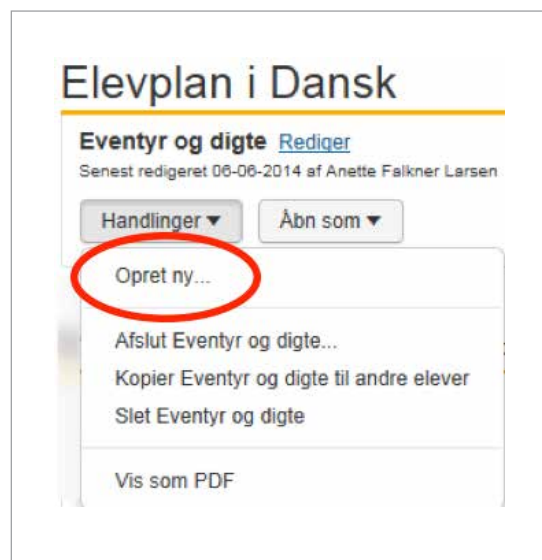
Elevplan i Dansk

Eventyr og digte Rediger

Senest redigeret 06-06-2014 af Anette Falkner Larsen

Handlinger ▾ Åbn som ▾

Opret ny...

Afslut Eventyr og digte...

Kopier Eventyr og digte til andre elever

Slet Eventyr og digte

Vis som PDF